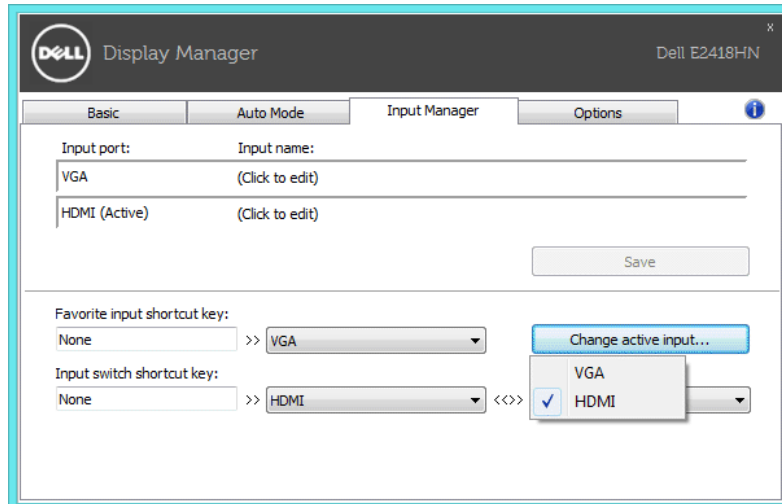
DELL Display Manager

Dell E2418HN

x

Basic

Auto Mode

Input Manager

Options

Input port:

Input name:

VGA

(Click to edit)

HDMI (Active)

(Click to edit)

Save

Favorite input shortcut key:

None

>> VGA

Change active input...

Input switch shortcut key:

None

>> HDMI

<<>>

VGA

✓ HDMI